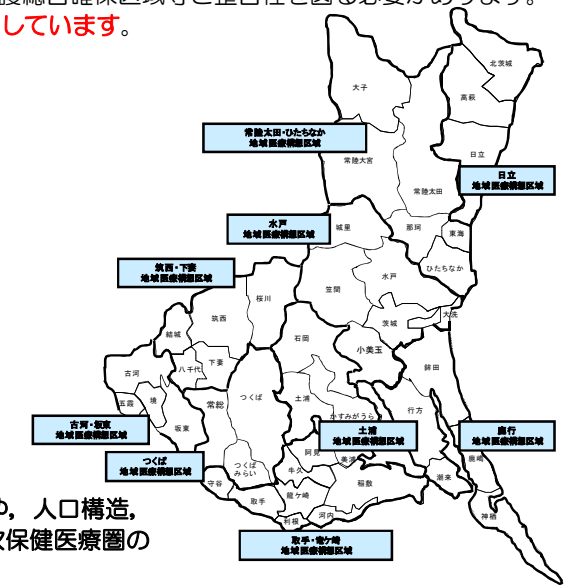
しています。

常陸太田・ひたちなか
地域医療構想区域

日立
地域医療構想区域

水戸
地域医療構想区域

筑西・下妻
地域医療構想区域

古河・坂東
地域医療構想区域

つくば
地域医療構想区域

土浦
地域医療構想区域

鹿行
地域医療構想区域

取手・竜ケ崎
地域医療構想区域

北茨城
高萩
大子
常陸大宮
常陸太田
日立
城里
那珂
東海
ひたちなか
水戸
笠間
桜川
筑西
結城
下妻
八千代
古河
五霞
境
坂東
常総
つくば
石岡
茨城
小美玉
大洗
鉾田
土浦
かすみがうら
行方
つくばみらい
守谷
取手
利根
龍ケ崎
牛久
阿見
美浦
稲敷
河内
潮来
鹿嶋
神栖

、人口構造,
保健医療圏の